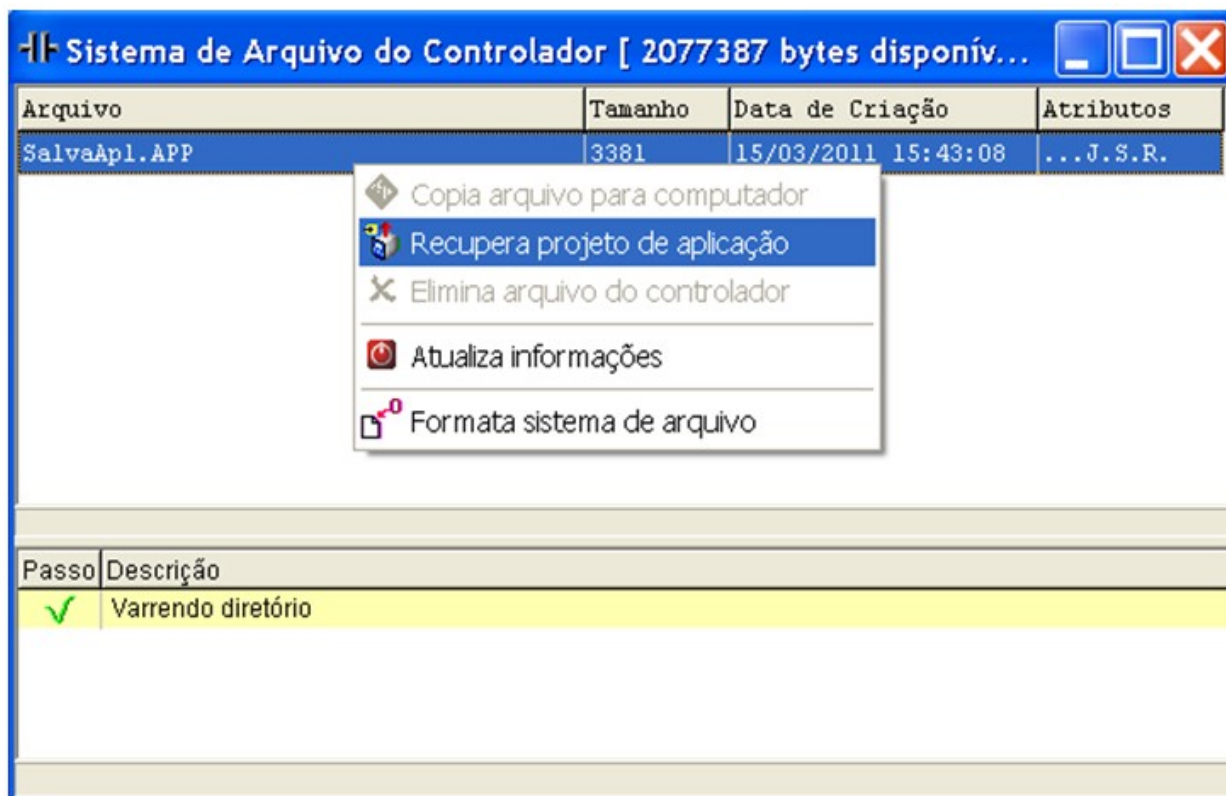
Sistema de Arquivo do Controlador [ 2077387 bytes disponív...

| Arquivo | Tamanho | Data de Criação | Atributos |
|---|---|---|---|
| SalvaApl.APP | 3381 | 15/03/2011 15:43:08 | ...J.S.R. |

Copia arquivo para computador
Recupera projeto de aplicação
Elimina arquivo do controlador
Atualiza informações
Formata sistema de arquivo

| Passo | Descrição |
|---|---|
| ✓ | Varrendo diretório |